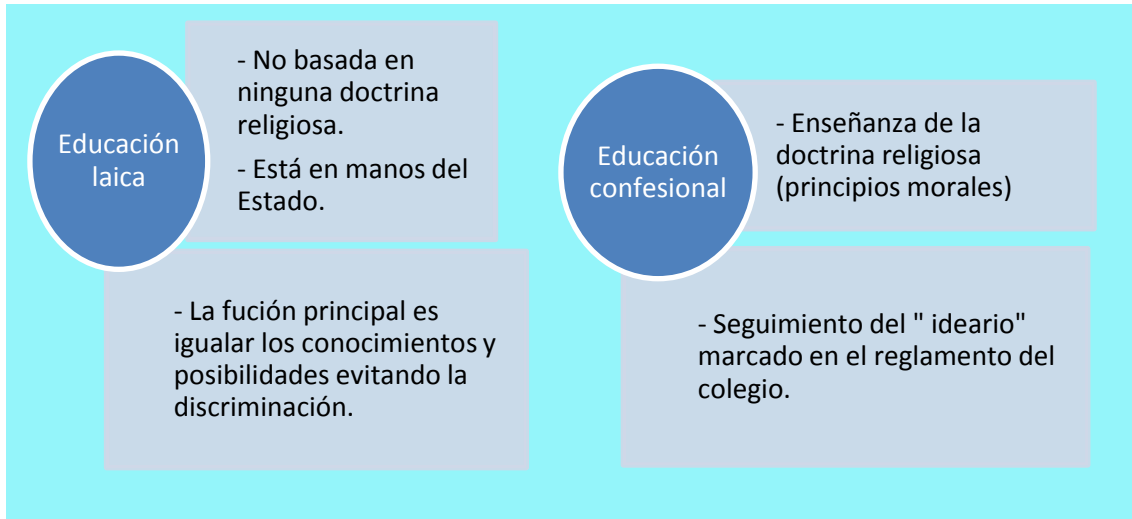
Educación laica

- No basada en ninguna doctrina religiosa.

- Está en manos del Estado.

- La fución principal es igualar los conocimientos y posibilidades evitando la discriminación.

Educación confesional

- Enseñanza de la doctrina religiosa (principios morales)

- Seguimiento del " ideario" marcado en el reglamento del colegio.